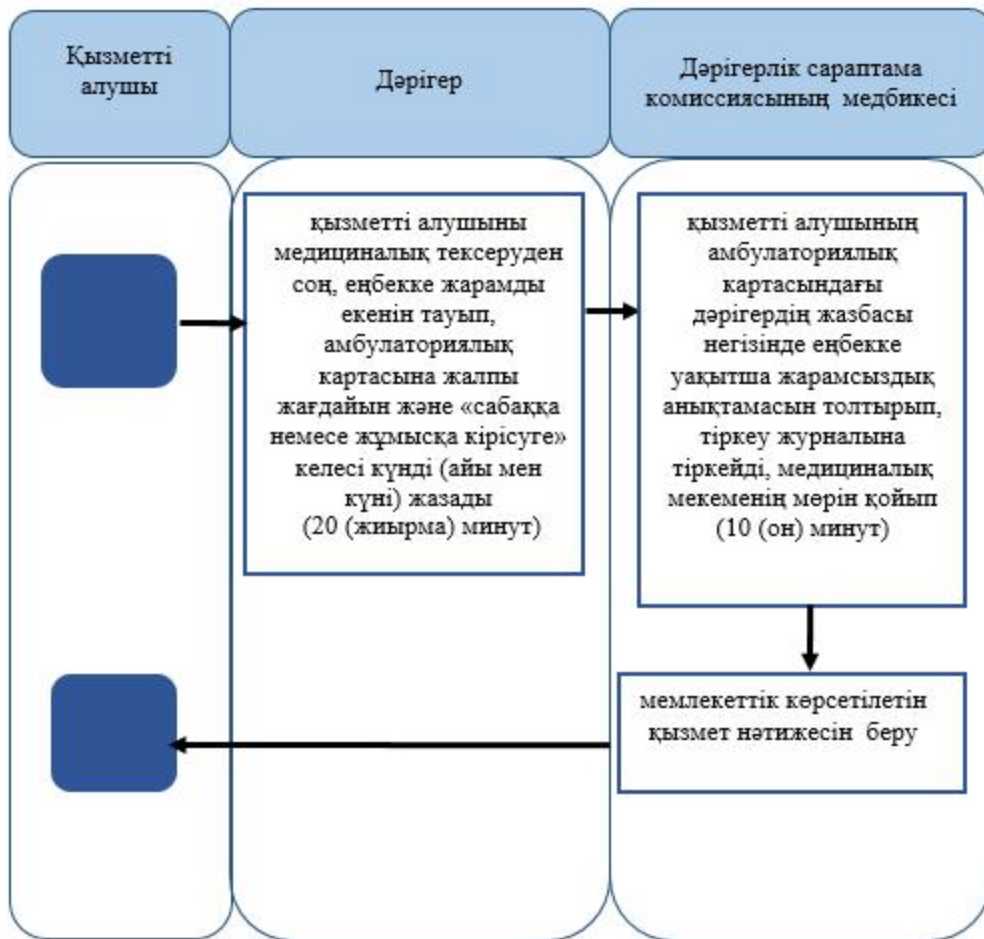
Қызметті алушы

Дәрігер

Дәрігерлік сараптама комиссиясының медбикесі

қызметті алушыны медициналық тексеруден соң, еңбекке жарамды екенін тауып, амбулаториялық картасына жалпы жағдайын және «сабаққа немесе жұмысқа кірісуге» келесі күнді (айы мен күні) жазады (20 (жиырма) минут)

қызметті алушының амбулаториялық картасындағы дәрігердің жазбасы негізінде еңбекке уақытша жарамсыздық анықтамасын толтырып, тіркеу журналына тіркейді, медициналық мекеменің мөрін қойып (10 (он) минут)

мемлекеттік көрсетілетін қызмет нәтижесін беру